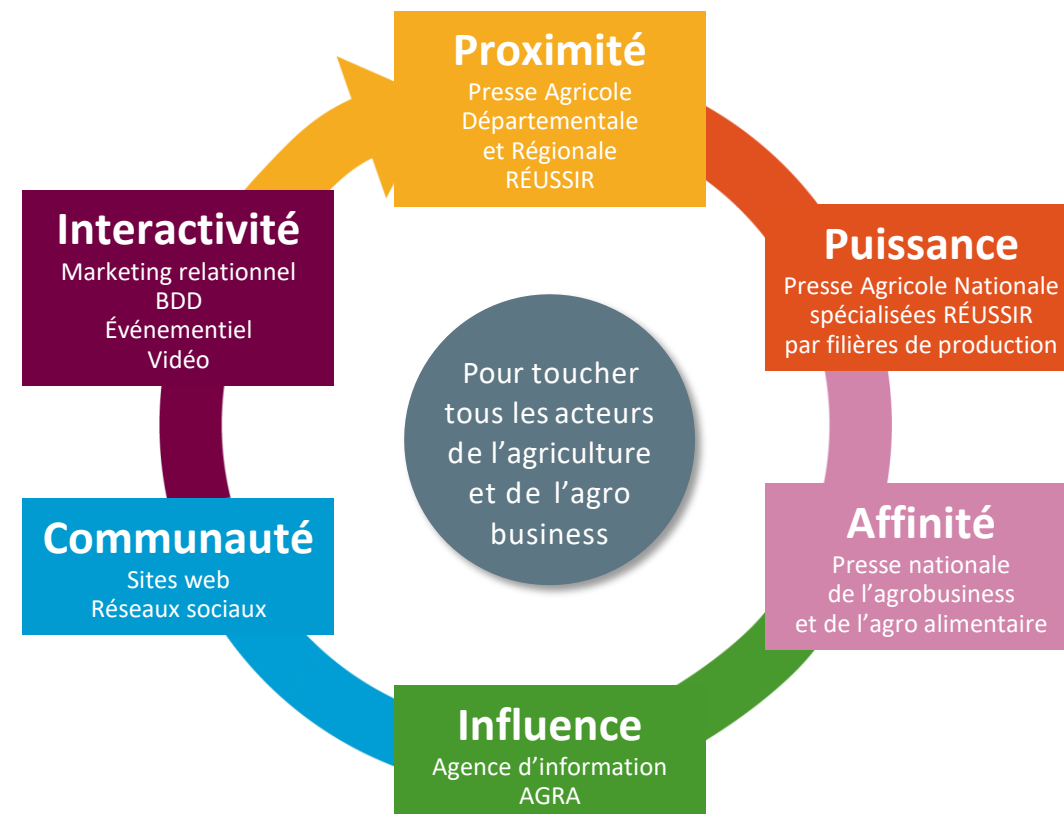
Proximité
Presse Agricole
Départementale
et Régionale
RÉUSSIR

Puissance
Presse Agricole Nationale
spécialisées RÉUSSIR
par filières de production

Affinité
Presse nationale
de l'agrobusiness
et de l'agro alimentaire

Influence
Agence d'information
AGRA

Communauté
Sites web
Réseaux sociaux

Interactivité
Marketing relationnel
BDD
Événementiel
Vidéo

Pour toucher
tous les acteurs
de l'agriculture
et de l'agro
business